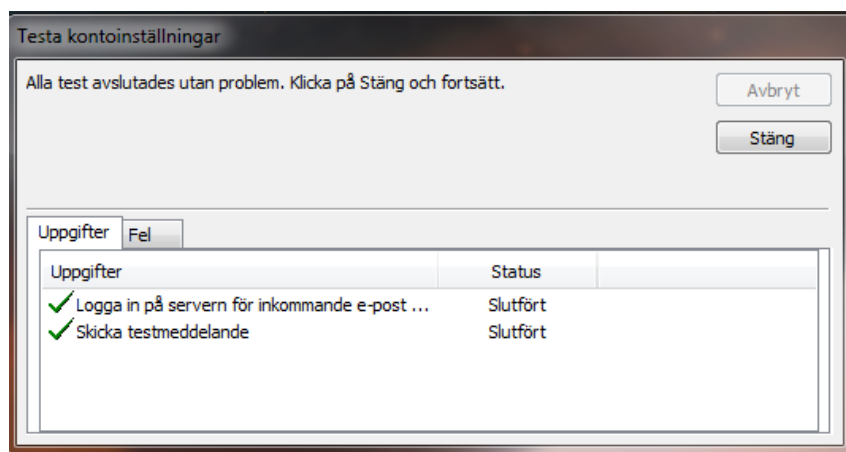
Testa kontoinställningar

Alla test avslutades utan problem. Klicka på Stäng och fortsätt.

Avbryt

Stäng

Uppgifter | Fel

| Uppgifter | Status |
|---|---|
| Logga in på servern för inkommande e-post ... | Slutfört |
| Skicka testmeddelande | Slutfört |